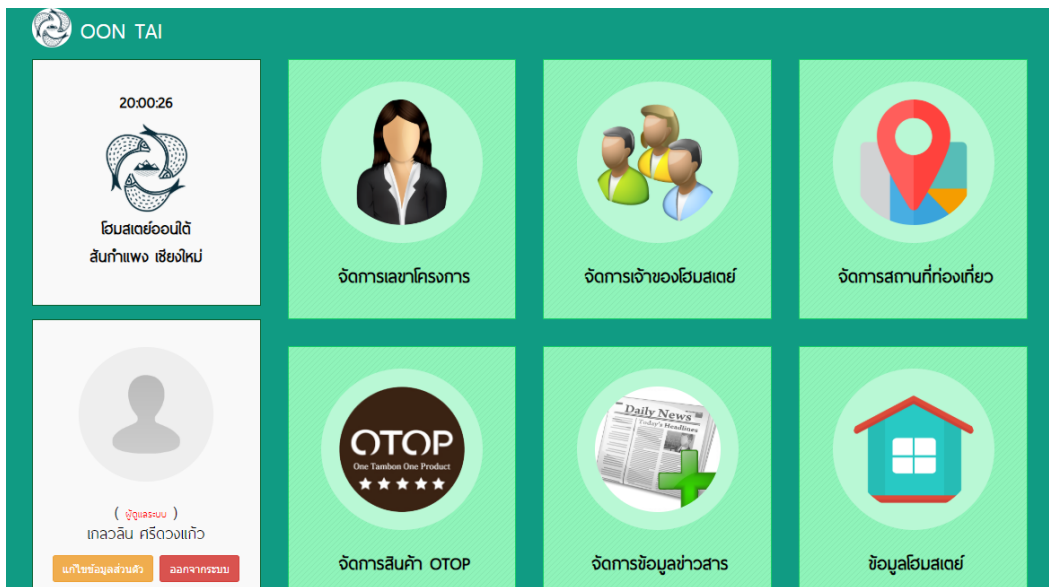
OON TAI

20:00:26

โฮมสเตย์ออนใต้
สันกำแพง เชียงใหม่

( ผู้ดูแลระบบ )
เกลวลิน ศรีดวงแก้ว

แก้ไขข้อมูลส่วนตัว

ออกจากระบบ

จัดการเลขาโครงการ

จัดการเจ้าของโฮมสเตย์

จัดการสถานที่ท่องเที่ยว

OTOP
One Tambon One Product

จัดการสินค้า OTOP

Daily News
Today's Headlines

จัดการข้อมูลข่าวสาร

ข้อมูลโฮมสเตย์